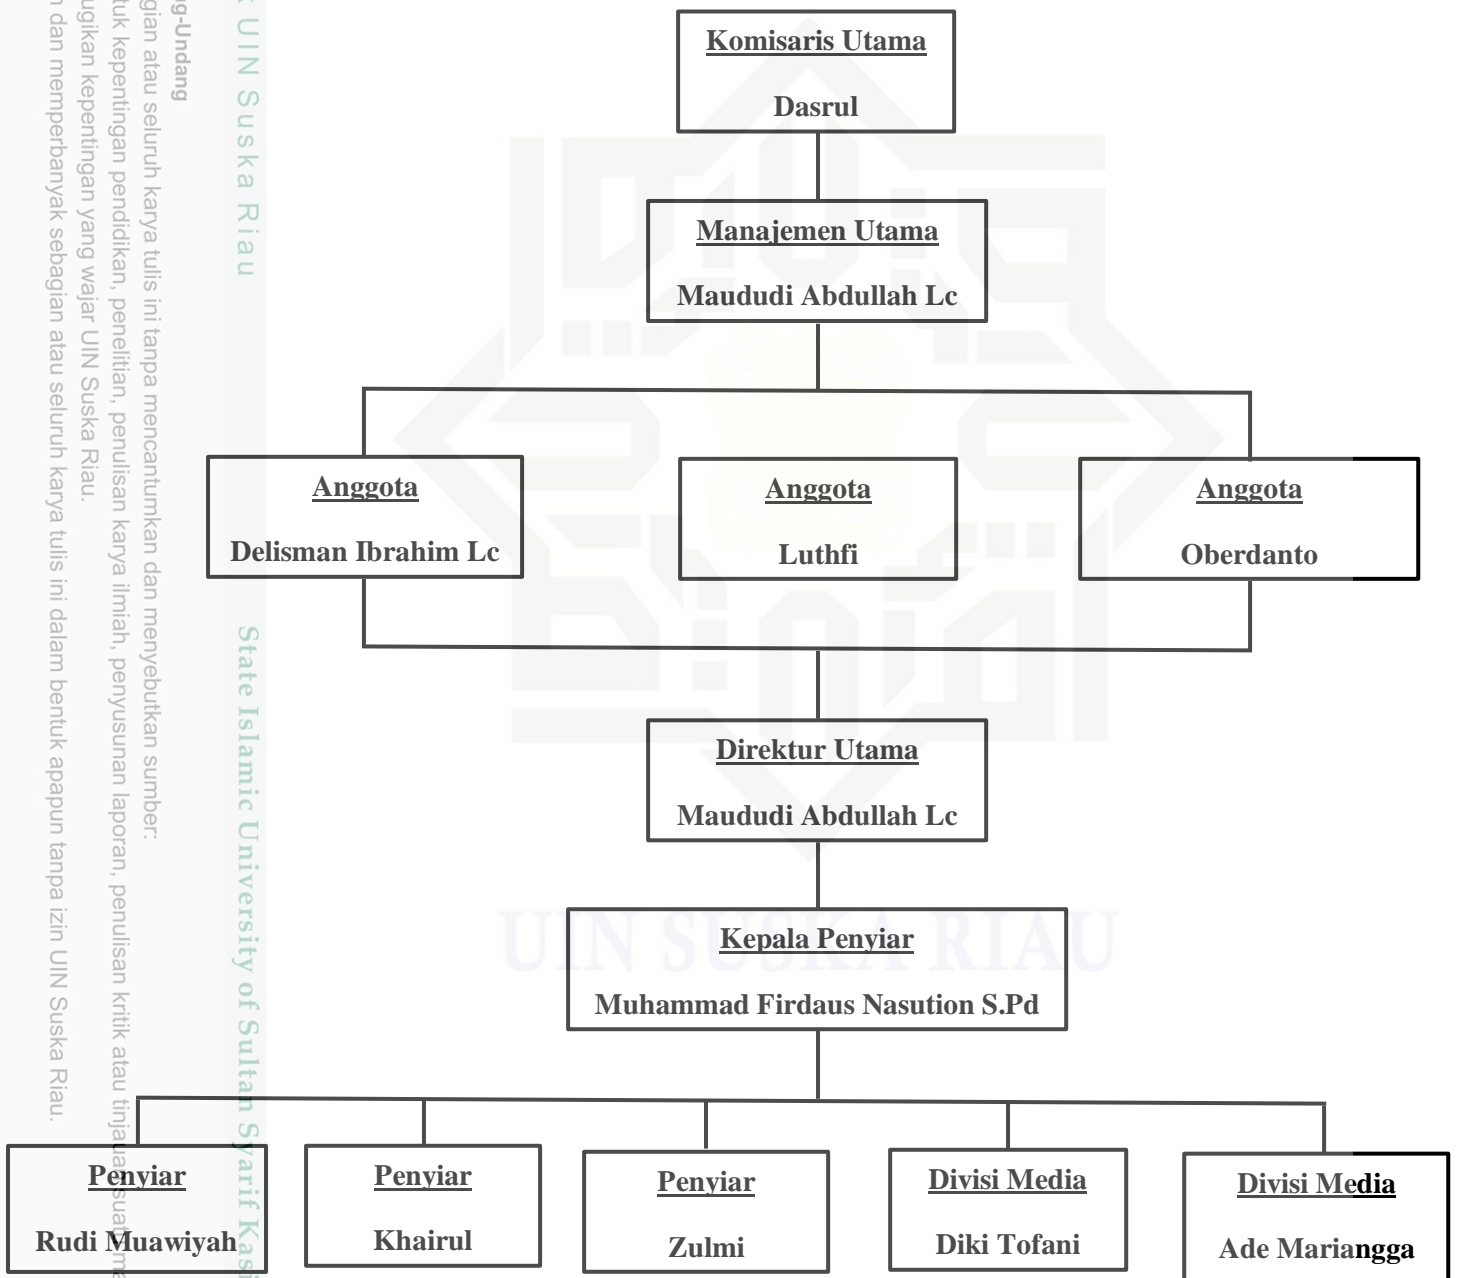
g-Undang
gian atau seluruh karya tulis ini tanpa mencantumkan dan menyebutkan sumber:
tuk kepentingan pendidikan, penelitian, penulisan karya ilmiah, penyusunan laporan, penulisan kritik atau tinjauan suatu ma
ugikan kepentingan yang wajar UIN Suska Riau.
n dan memperbanyak sebagian atau seluruh karya tulis ini dalam bentuk apapun tanpa izin UIN Suska Riau.

k UIN Suska Riau

State Islamic University of Sultan Syarif Kasim

Komisaris Utama

Dasrul

Manajemen Utama

Maududi Abdullah Lc

Anggota

Delisman Ibrahim Lc

Anggota

Luthfi

Anggota

Oberdanto

Direktur Utama

Maududi Abdullah Lc

Kepala Penyiar

Muhammad Firdaus Nasution S.Pd

Penyiar

Rudi Muawiyah

Penyiar

Khairul

Penyiar

Zulmi

Divisi Media

Diki Tofani

Divisi Media

Ade Mariangga